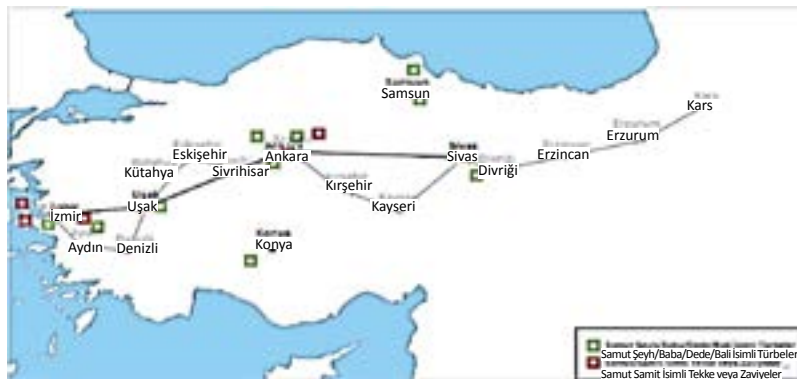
Samsun
Kars
Erzurum
Erzincan
Sivas
Divriği
Ankara
Eskişehir
Kütahya
Sivrihisar
Kırşehir
Kayseri
Uşak
İzmir
Aydın
Denizli
Konya
Samut Şeyh/Baba/Dede/Bali İsimli Türbeler
Samut Samit İsimli Tekke veya Zaviyeler